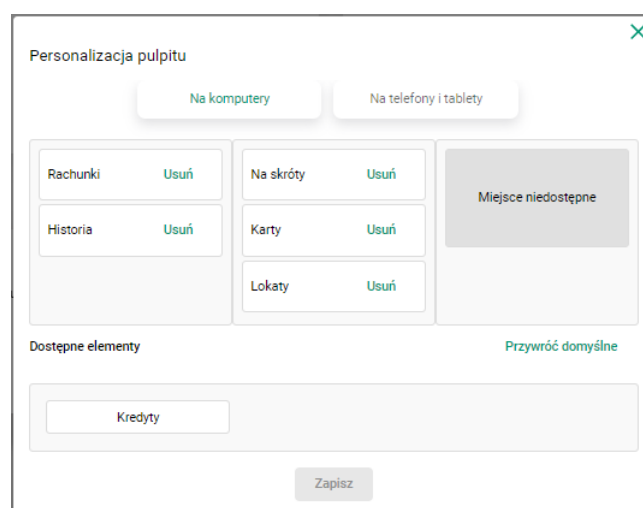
Personalizacja pulpitu

×

Na komputery

Na telefony i tablety

Rachunki Usuń

Historia Usuń

Na skróty Usuń

Karty Usuń

Lokaty Usuń

Miejsce niedostępne

Dostępne elementy

Przywróć domyślne

Kredyty

Zapisz